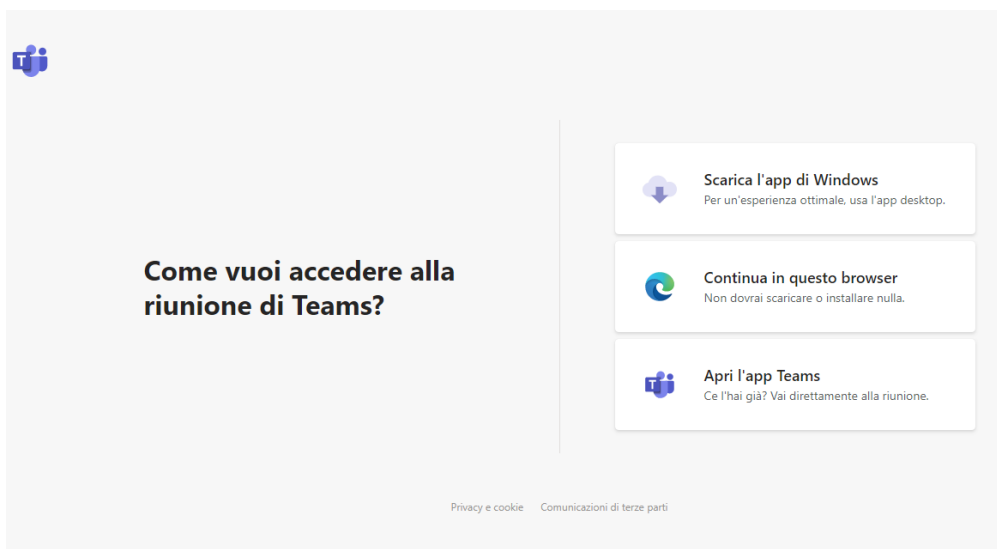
Come vuoi accedere alla riunione di Teams?

Scarica l'app di Windows
Per un'esperienza ottimale, usa l'app desktop.

Continua in questo browser
Non dovrai scaricare o installare nulla.

Apri l'app Teams
Ce l'hai già? Vai direttamente alla riunione.

Privacy e cookie Comunicazioni di terze parti